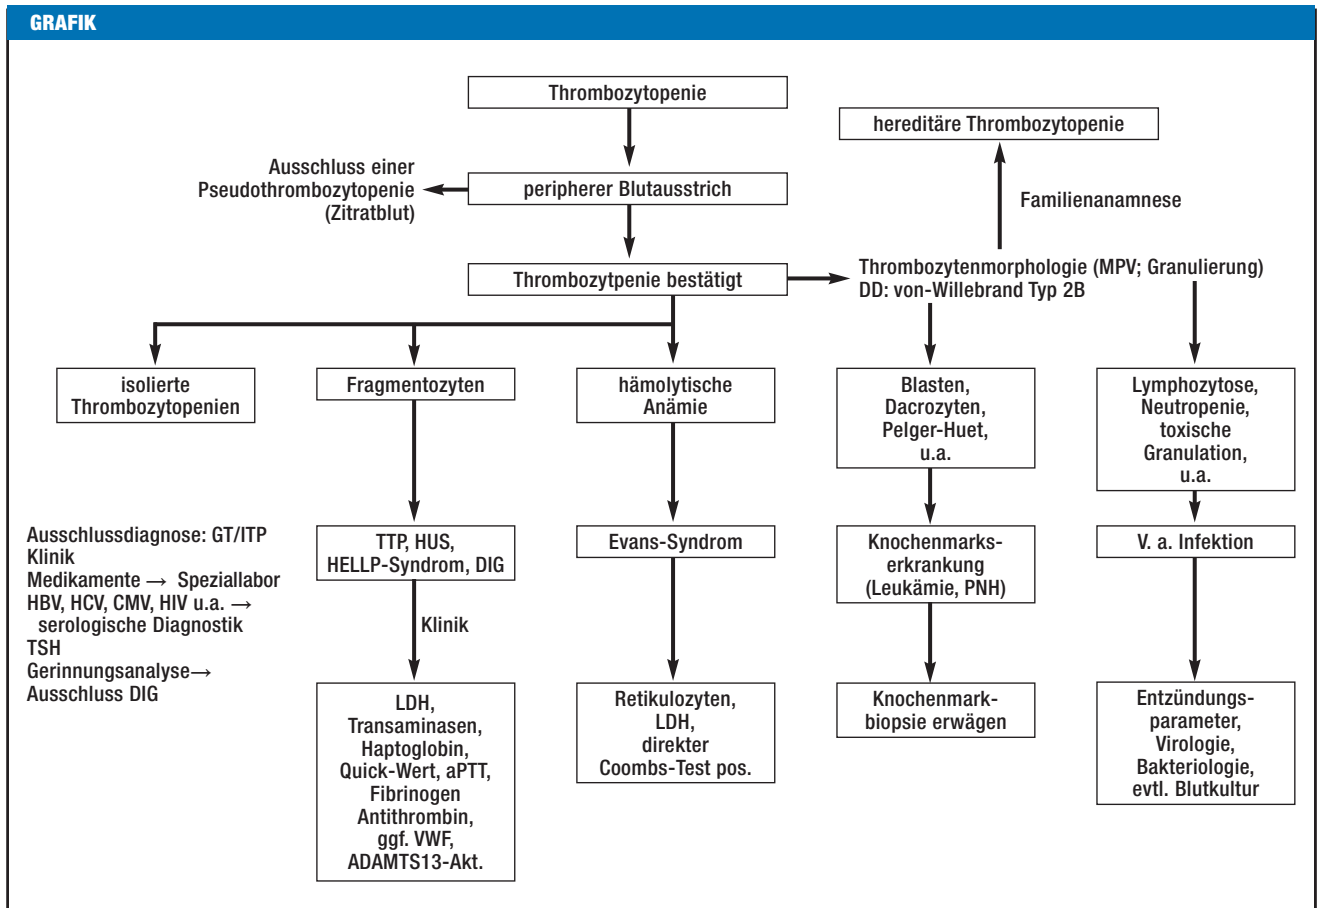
GRAFIK

Thrombozytopenie

hereditäre Thrombozytopenie

Ausschluss einer Pseudothrombozytopenie (Zitratblut)

peripherer Blutausstrich

Familienanamnese

Thrombozytpenie bestätigt

Thrombozytenmorphologie (MPV; Granulierung)
DD: von-Willebrand Typ 2B

isolierte Thrombozytopenien

Fragmentozyten

hämolytische Anämie

Blasten, Dacrozyten, Pelger-Huet, u.a.

Lymphozytose, Neutropenie, toxische Granulation, u.a.

Ausschlussdiagnose: GT/ITP
Klinik
Medikamente → Speziallabor
HBV, HCV, CMV, HIV u.a. → serologische Diagnostik
TSH
Gerinnungsanalyse→ Ausschluss DIG

TTP, HUS, HELLP-Syndrom, DIG

Evans-Syndrom

Knochenmarks-erkrankung (Leukämie, PNH)

V. a. Infektion

Klinik

LDH, Transaminasen, Haptoglobin, Quick-Wert, aPTT, Fibrinogen Antithrombin, ggf. VWF, ADAMTS13-Akt.

Retikulozyten, LDH, direkter Coombs-Test pos.

Knochenmark-biopsie erwägen

Entzündungs-parameter, Virologie, Bakteriologie, evtl. Blutkultur